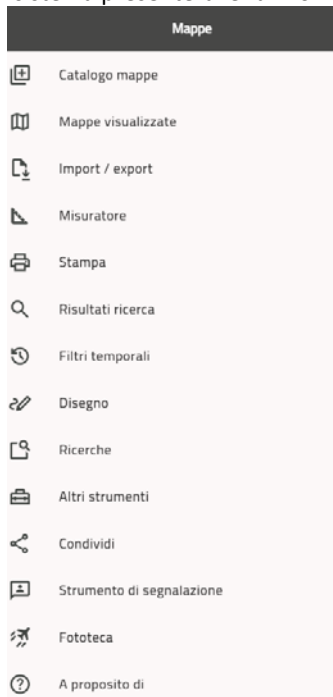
Mappe

Catalogo mappe

Mappe visualizzate

Import / export

Misuratore

Stampa

Risultati ricerca

Filtri temporali

Disegno

Ricerche

Altri strumenti

Condividi

Strumento di segnalazione

Fototeca

A proposito di